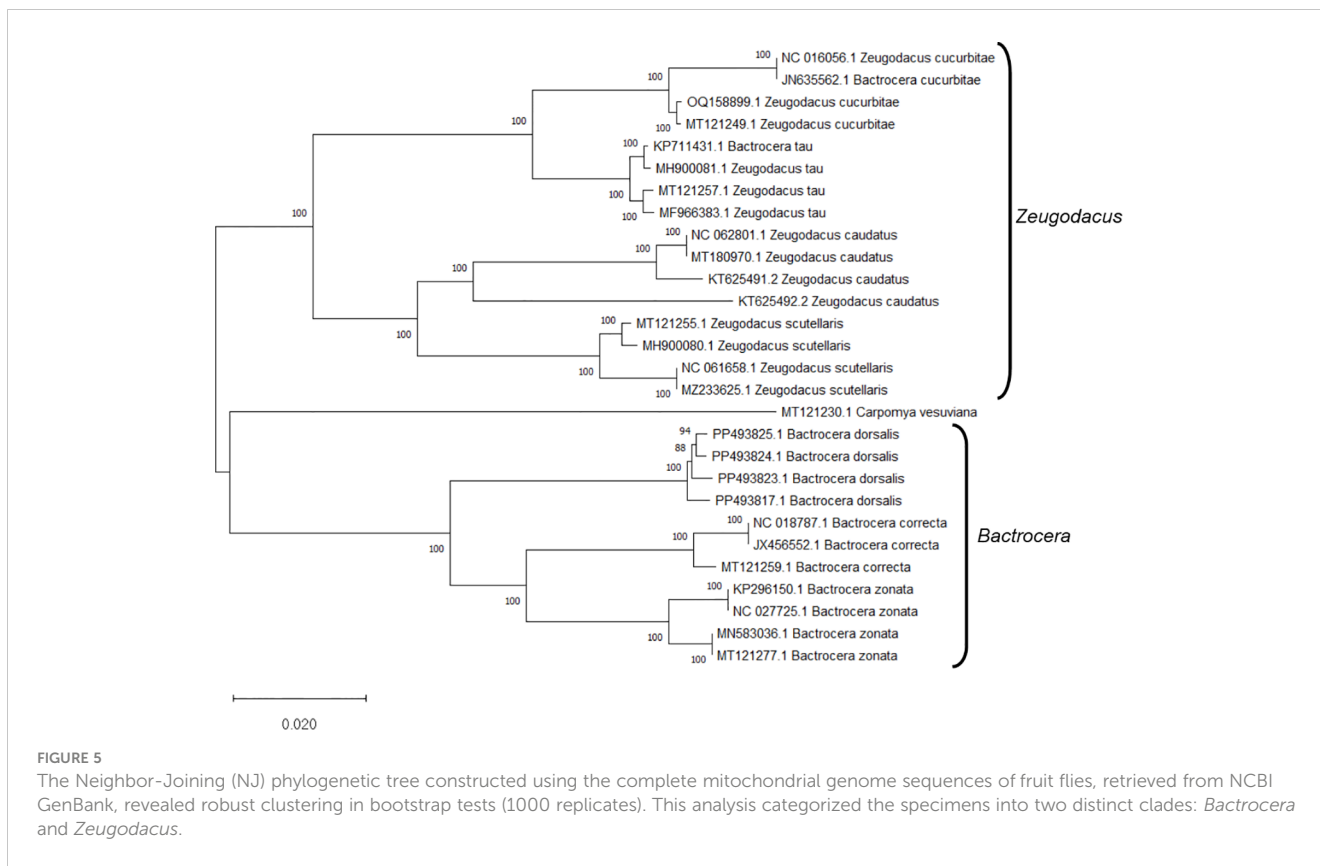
100 NC 016056.1 Zeugodacus cucurbitae
100
JN635562.1 Bactrocera cucurbitae
OQ158899.1 Zeugodacus cucurbitae
100
100 MT121249.1 Zeugodacus cucurbitae
100 KP711431.1 Bactrocera tau
MH900081.1 Zeugodacus tau
100 MT121257.1 Zeugodacus tau
100
100 MF966383.1 Zeugodacus tau
100 NC 062801.1 Zeugodacus caudatus
100
MT180970.1 Zeugodacus caudatus
100
KT625491.2 Zeugodacus caudatus
KT625492.2 Zeugodacus caudatus
100 MT121255.1 Zeugodacus scutellaris
100
MH900080.1 Zeugodacus scutellaris
NC 061658.1 Zeugodacus scutellaris
100
100 MZ233625.1 Zeugodacus scutellaris
MT121230.1 Carpomya vesuviana
94 PP493825.1 Bactrocera dorsalis
88 PP493824.1 Bactrocera dorsalis
100 PP493823.1 Bactrocera dorsalis
PP493817.1 Bactrocera dorsalis
100 NC 018787.1 Bactrocera correcta
100
100
JX456552.1 Bactrocera correcta
MT121259.1 Bactrocera correcta
100 KP296150.1 Bactrocera zonata
100
NC 027725.1 Bactrocera zonata
100 MN583036.1 Bactrocera zonata
100 MT121277.1 Bactrocera zonata

Zeugodacus

Bactrocera

0.020

FIGURE 5
The Neighbor-Joining (NJ) phylogenetic tree constructed using the complete mitochondrial genome sequences of fruit flies, retrieved from NCBI GenBank, revealed robust clustering in bootstrap tests (1000 replicates). This analysis categorized the specimens into two distinct clades: Bactrocera and Zeugodacus.